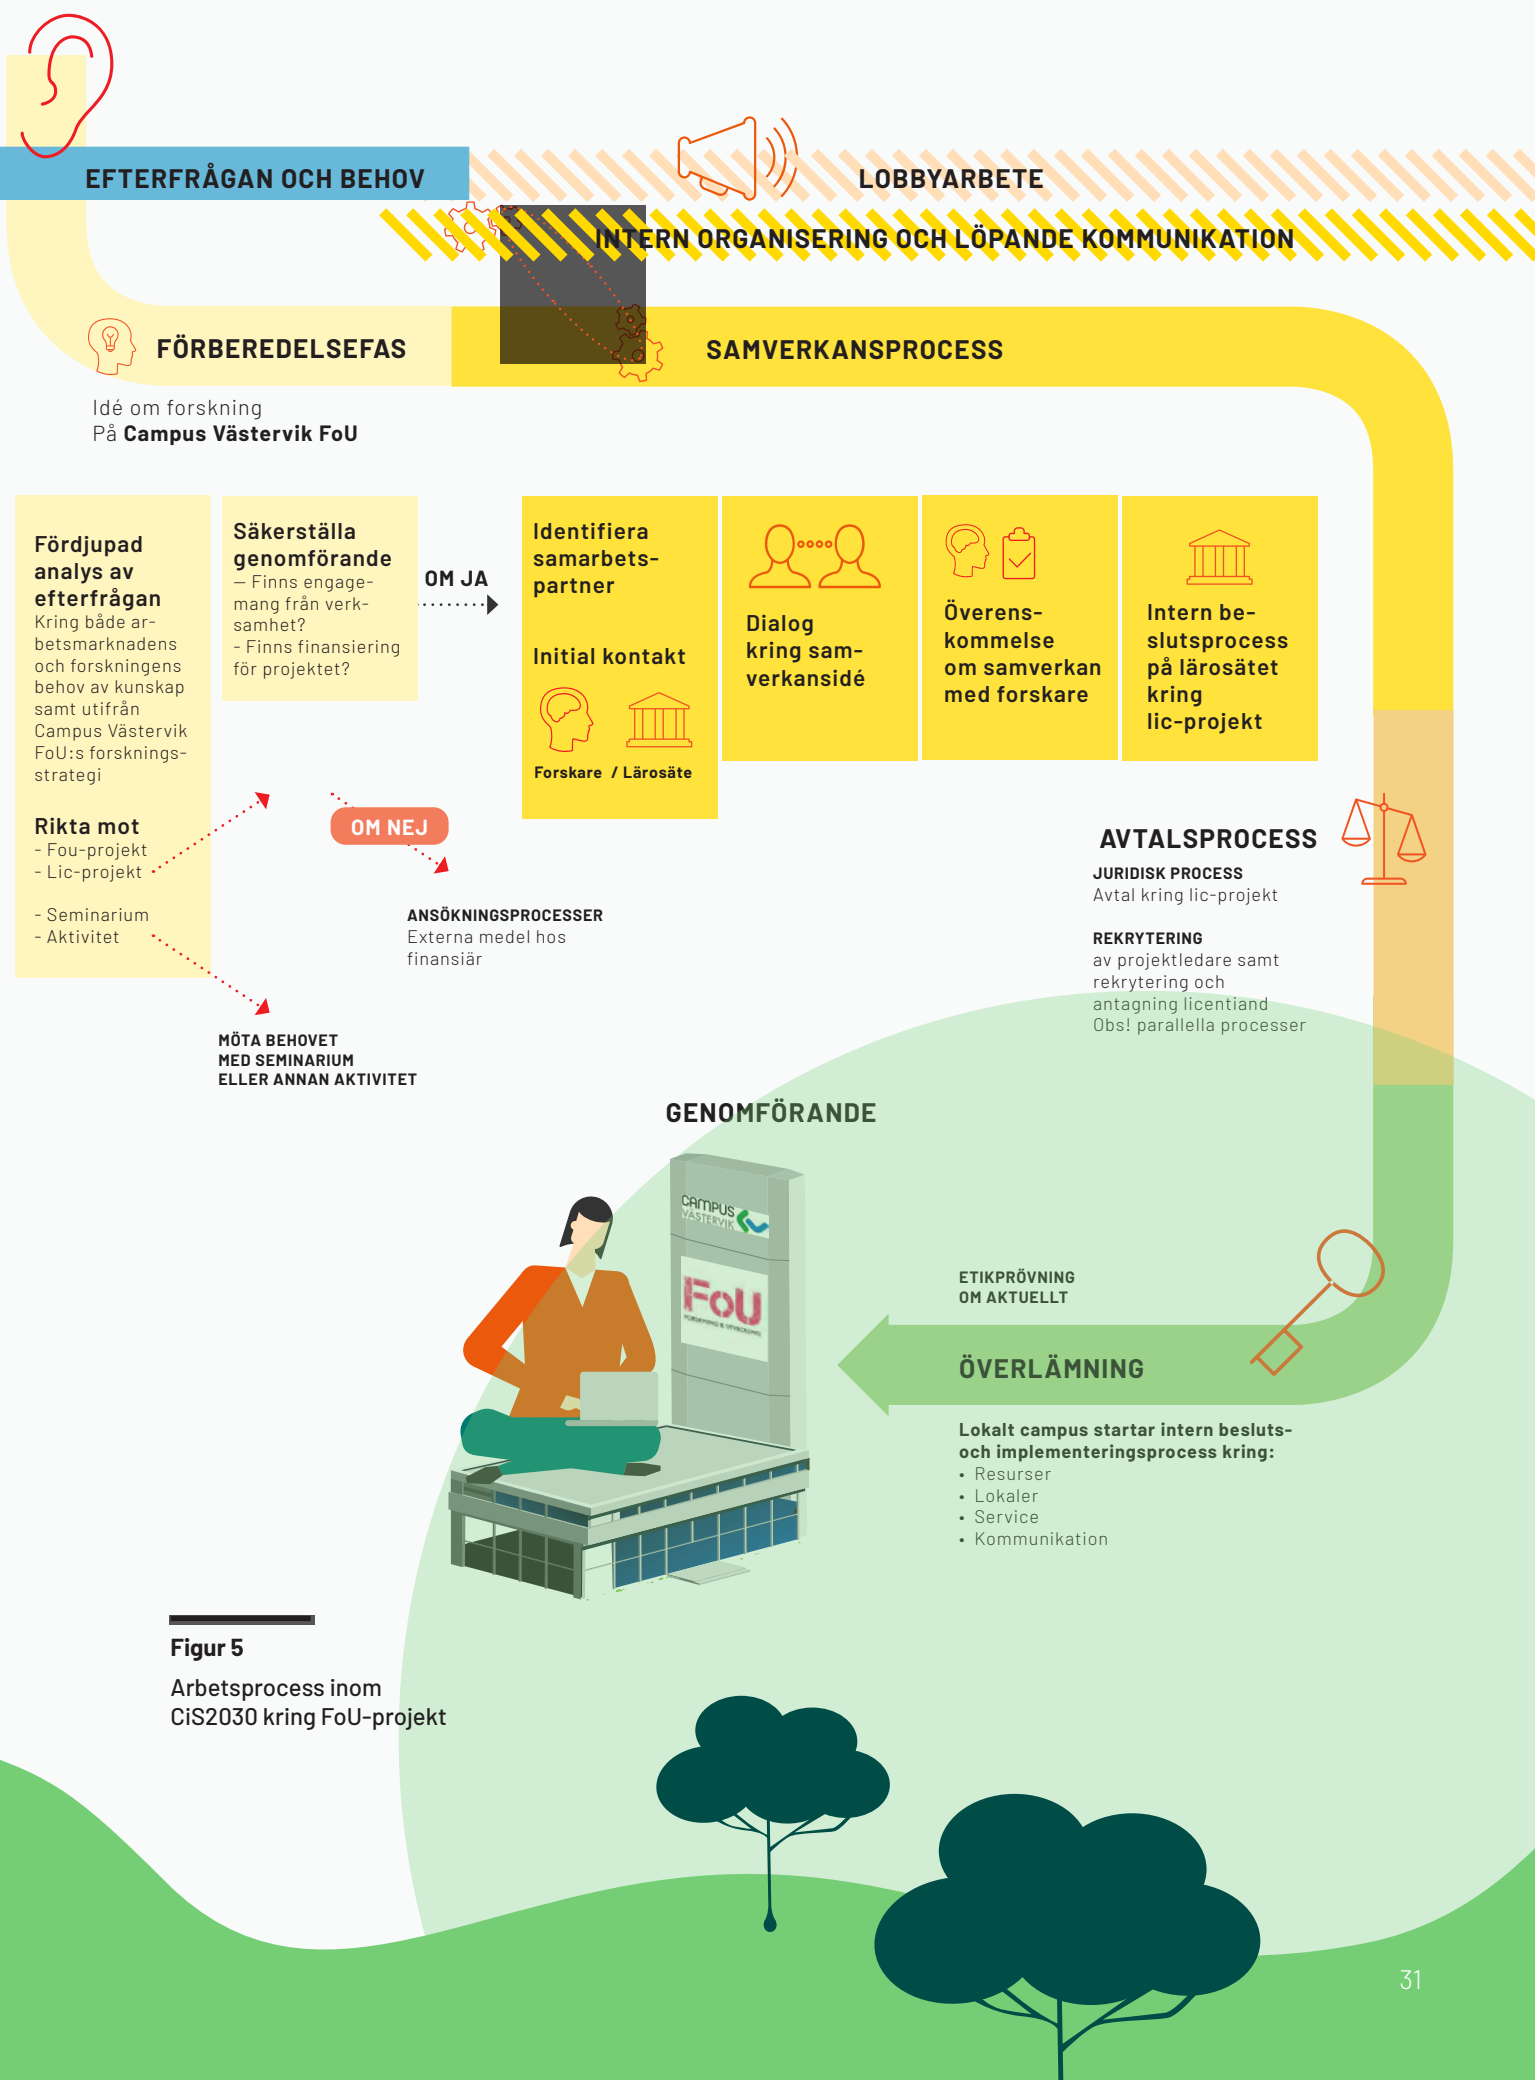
EFTERFRÅGAN OCH BEHOV

LOBBYARBETE

INTERN ORGANISERING OCH LÖPANDE KOMMUNIKATION

FÖRBEREDELSEFAS

SAMVERKANSPROCESS

Idé om forskning
På **Campus Västervik FoU**

**Fördjupad analys av efterfrågan**
Kring både arbetsmarknadens och forskningens behov av kunskap samt utifrån Campus Västervik FoU:s forskningsstrategi

**Rikta mot**
- Fou-projekt
- Lic-projekt

- Seminarium
- Aktivitet

**Säkerställa genomförande**
— Finns engagemang från verksamhet?
- Finns finansiering för projektet?

OM JA

OM NEJ

**Identifiera samarbetspartner**

**Initial kontakt**

Forskare / Lärosäte

**Dialog kring samverkansidé**

**Överenskommelse om samverkan med forskare**

**Intern beslutsprocess på lärosätet kring lic-projekt**

AVTALSPROCESS

JURIDISK PROCESS
Avtal kring lic-projekt

REKRYTERING
av projektledare samt rekrytering och antagning licentiand
Obs! parallella processer

ANSÖKNINGSPROCESSER
Externa medel hos finansiär

MÖTA BEHOVET MED SEMINARIUM ELLER ANNAN AKTIVITET

GENOMFÖRANDE

CAMPUS VÄSTERVIK

FoU

ETIKPRÖVNING OM AKTUELLT

ÖVERLÄMNING

**Lokalt campus startar intern besluts- och implementeringsprocess kring:**
• Resurser
• Lokaler
• Service
• Kommunikation

**Figur 5**
Arbetsprocess inom CiS2030 kring FoU-projekt

31